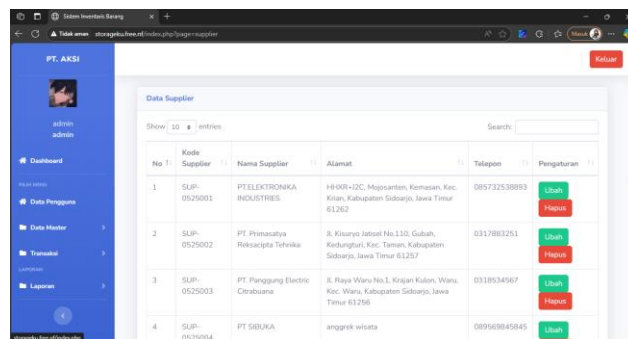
Sistem Inventaris Barang

Tidak aman storagekuu.free.nf/index.php?page=supplier

Masuk

PT. AKSI

Keluar

admin
admin

Dashboard

PILIH MENU

Data Pengguna

Data Master

Transaksi

LAPORAN

Laporan

Data Supplier

Show 10 entries

Search:

| No | Kode Supplier | Nama Supplier | Alamat | Telepon | Pengaturan |
|---|---|---|---|---|---|
| 1 | SUP-0525001 | PT.ELEKTRONIKA INDUSTRIES | HHXR+J2C, Mojosanten, Kemasan, Kec. Krian, Kabupaten Sidoarjo, Jawa Timur 61262 | 085732538893 | Ubah Hapus |
| 2 | SUP-0525002 | PT. Primasatya Reksacipta Tehnika | Jl. Kisuryo Jatisel No.110, Gubah, Kedungturi, Kec. Taman, Kabupaten Sidoarjo, Jawa Timur 61257 | 0317883251 | Ubah Hapus |
| 3 | SUP-0525003 | PT. Panggung Electric Citrabuana | Jl. Raya Waru No.1, Krajan Kulon, Waru, Kec. Waru, Kabupaten Sidoarjo, Jawa Timur 61256 | 0318534567 | Ubah Hapus |
| 4 | SUP-0525004 | PT SIBUKA | anggrek wisata | 089569845845 | Ubah |

storagekuu.free.nf/index.php